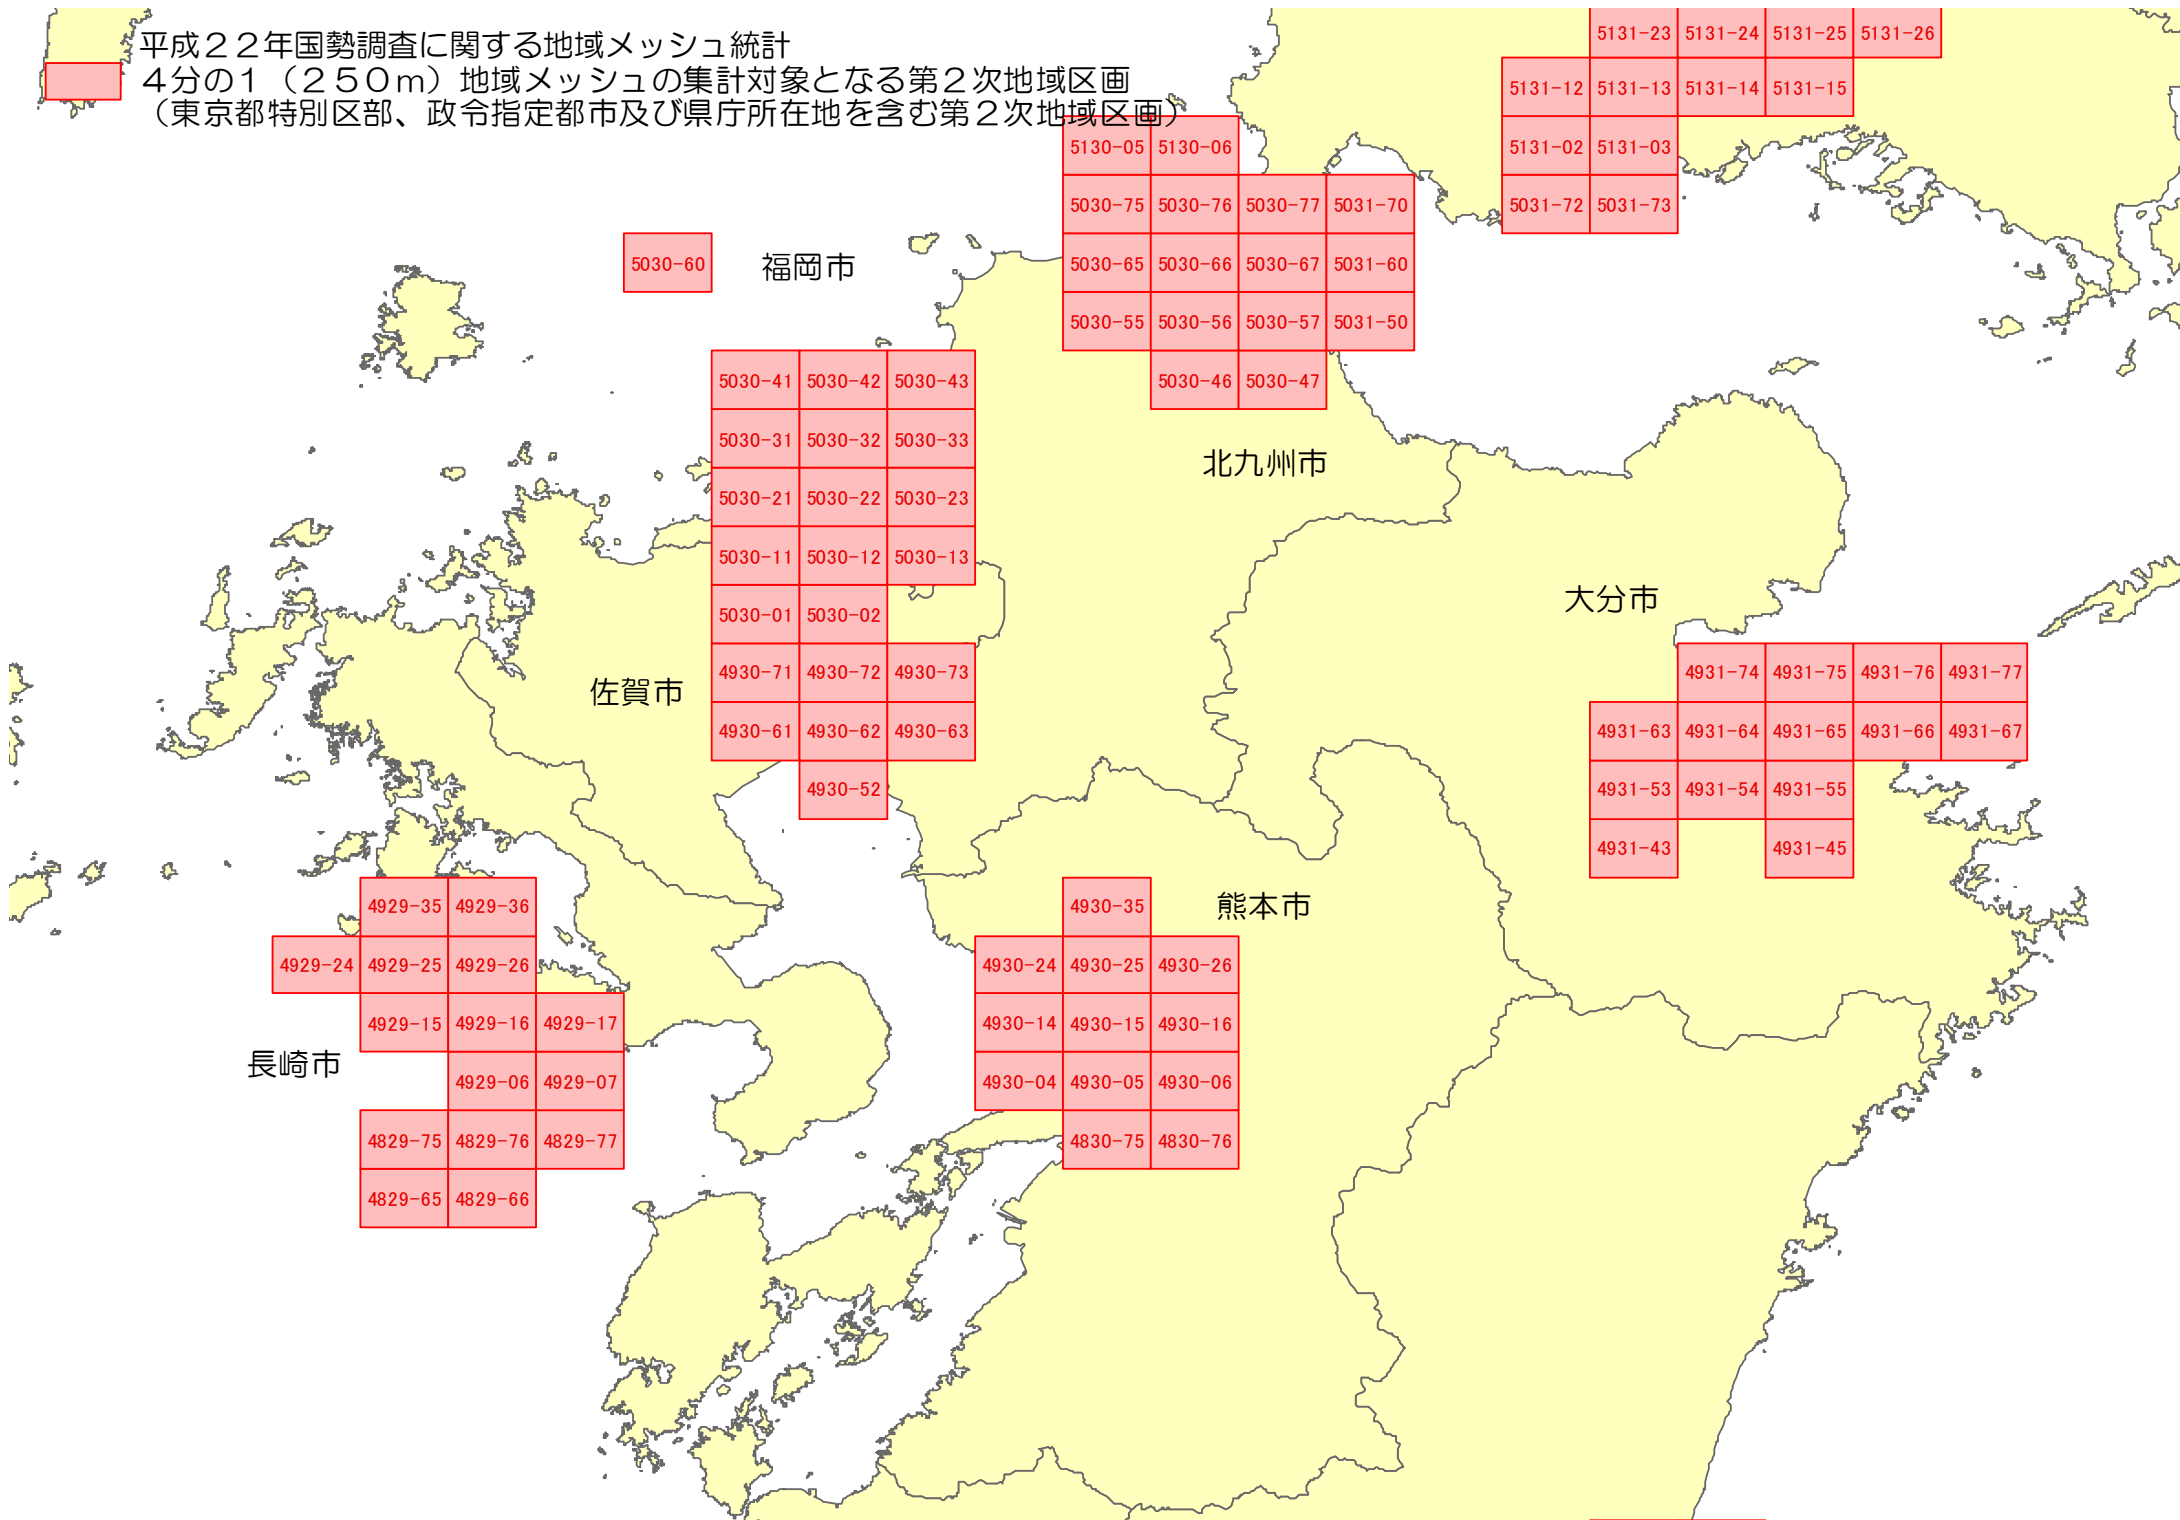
平成２２年国勢調査に関する地域メッシュ統計
４分の１（２５０m）地域メッシュの集計対象となる第２次地域区画
（東京都特別区部、政令指定都市及び県庁所在地を含む第２次地域区画）

5131-23 5131-24 5131-25 5131-26
5131-12 5131-13 5131-14 5131-15
5131-02 5131-03
5031-72 5031-73

5130-05 5130-06
5030-75 5030-76 5030-77 5031-70
5030-65 5030-66 5030-67 5031-60
5030-55 5030-56 5030-57 5031-50
5030-46 5030-47

5030-60
福岡市

5030-41 5030-42 5030-43
5030-31 5030-32 5030-33
5030-21 5030-22 5030-23
5030-11 5030-12 5030-13
5030-01 5030-02
4930-71 4930-72 4930-73
4930-61 4930-62 4930-63
4930-52

北九州市

大分市

佐賀市

4931-74 4931-75 4931-76 4931-77
4931-63 4931-64 4931-65 4931-66 4931-67
4931-53 4931-54 4931-55
4931-43 4931-45

4930-35
熊本市
4930-24 4930-25 4930-26
4930-14 4930-15 4930-16
4930-04 4930-05 4930-06
4830-75 4830-76

4929-35 4929-36
4929-24 4929-25 4929-26
4929-15 4929-16 4929-17
長崎市
4929-06 4929-07
4829-75 4829-76 4829-77
4829-65 4829-66